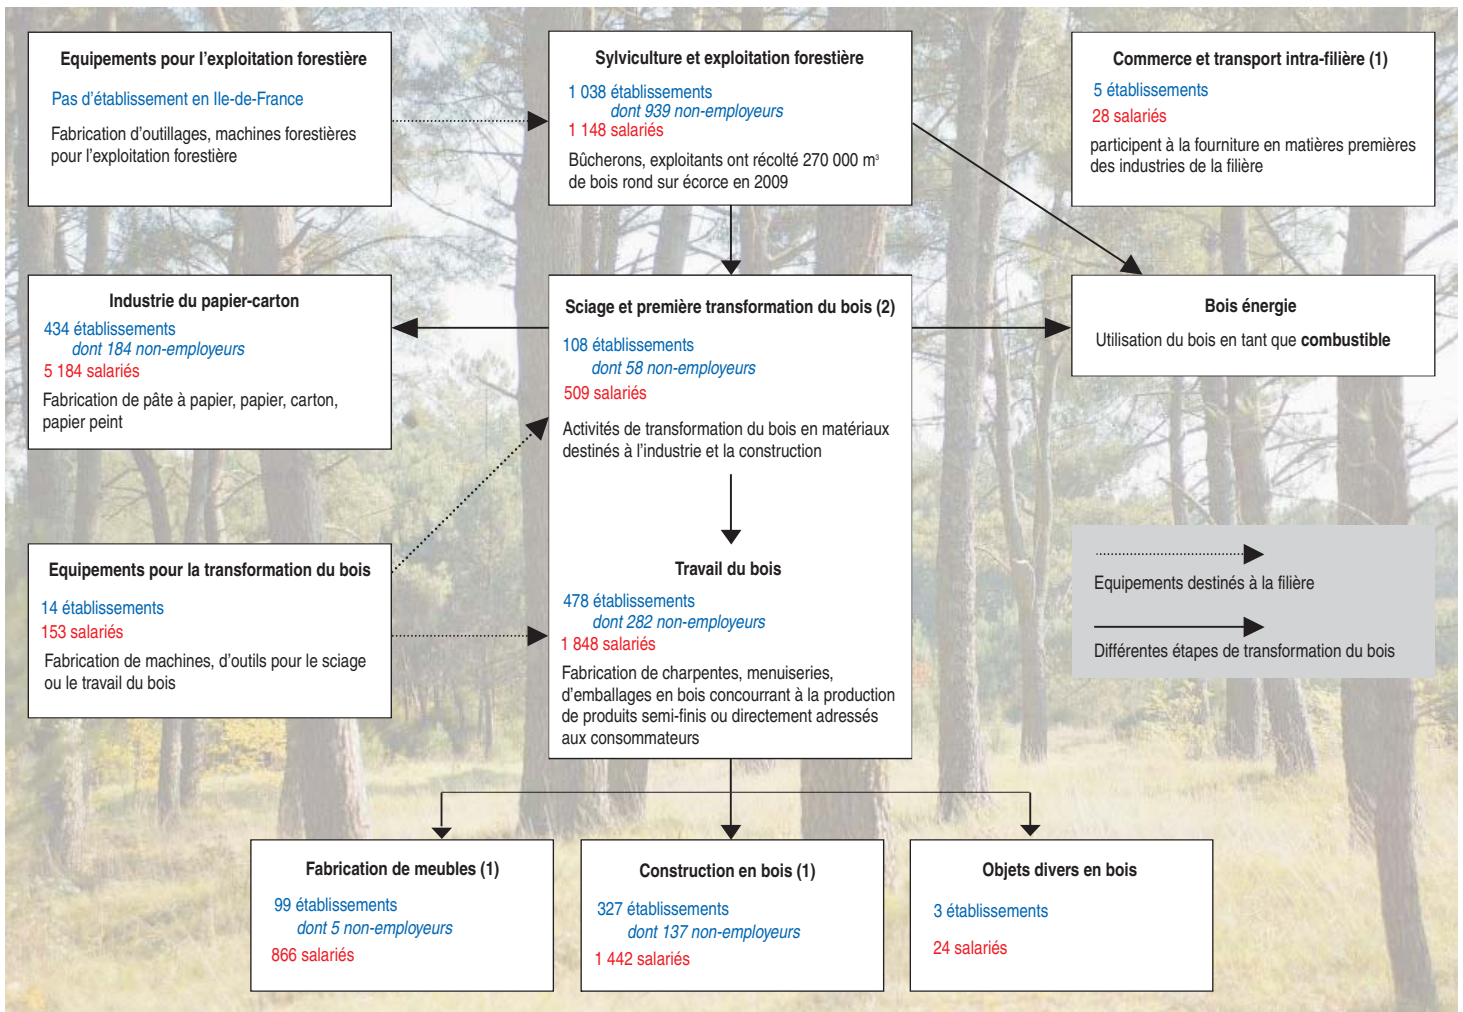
Equipements pour l'exploitation forestière

Pas d'établissement en Ile-de-France

Fabrication d'outillages, machines forestières pour l'exploitation forestière

Sylviculture et exploitation forestière

1 038 établissements
dont 939 non-employeurs
1 148 salariés

Bûcherons, exploitants ont récolté 270 000 m³ de bois rond sur écorce en 2009

Commerce et transport intra-filière (1)

5 établissements
28 salariés

participent à la fourniture en matières premières des industries de la filière

Industrie du papier-carton

434 établissements
dont 184 non-employeurs
5 184 salariés

Fabrication de pâte à papier, papier, carton, papier peint

Sciage et première transformation du bois (2)

108 établissements
dont 58 non-employeurs
509 salariés

Activités de transformation du bois en matériaux destinés à l'industrie et la construction

Bois énergie

Utilisation du bois en tant que **combustible**

Equipements pour la transformation du bois

14 établissements
153 salariés

Fabrication de machines, d'outils pour le sciage ou le travail du bois

Travail du bois

478 établissements
dont 282 non-employeurs
1 848 salariés

Fabrication de charpentes, menuiseries, d'emballages en bois concourant à la production de produits semi-finis ou directement adressés aux consommateurs

Equipements destinés à la filière

Différentes étapes de transformation du bois

Fabrication de meubles (1)

99 établissements
dont 5 non-employeurs
866 salariés

Construction en bois (1)

327 établissements
dont 137 non-employeurs
1 442 salariés

Objets divers en bois

3 établissements

24 salariés